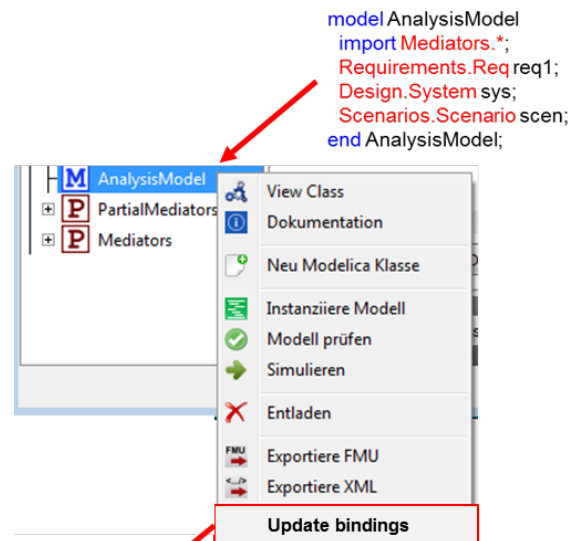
model AnalysisModel
import Mediators.*;
Requirements.Req req1;
Design.System sys;
Scenarios.Scenario scen;
end AnalysisModel;

M AnalysisModel
P PartialMediators
P Mediators

View Class
Dokumentation
Neu Modelica Klasse
Instanziiere Modell
Modell prüfen
Simulieren
Entladen
FMU Exportiere FMU
Exportiere XML
Update bindings